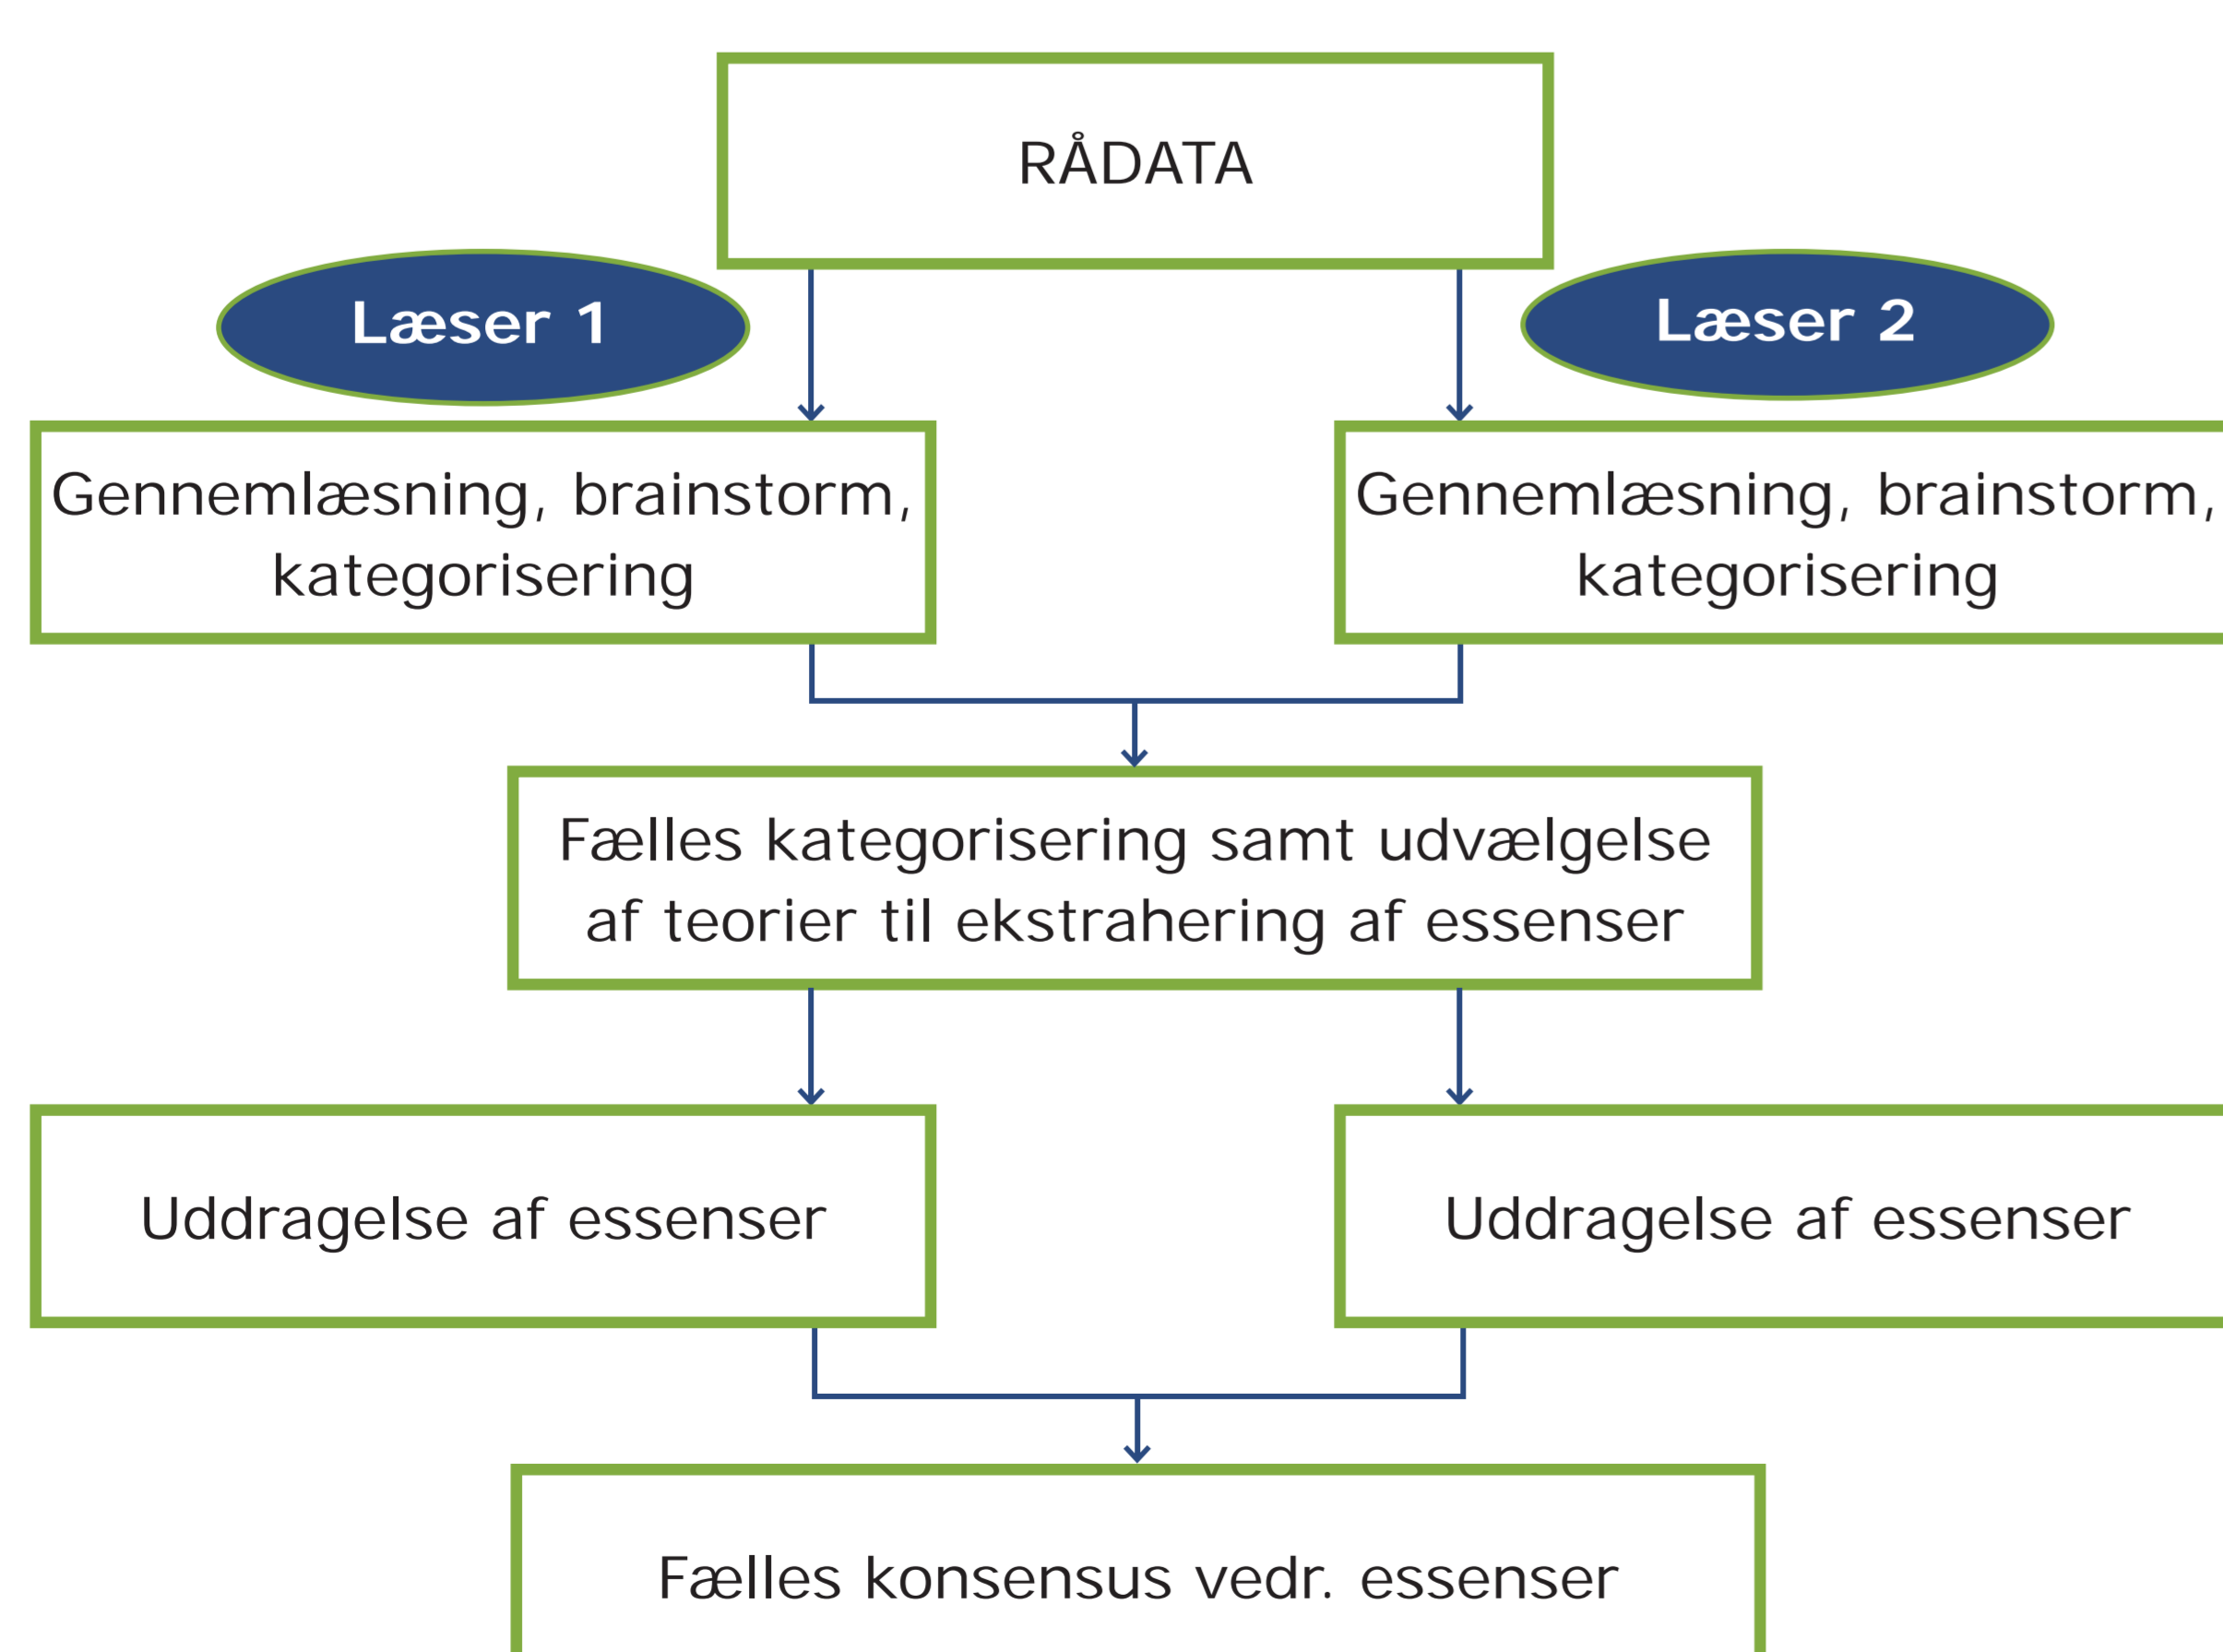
RÅDATA

Læser 1

Læser 2

Gennemlæsning, brainstorm, kategorisering

Gennemlæsning, brainstorm, kategorisering

Fælles kategorisering samt udvælgelse af teorier til ekstrahering af essenser

Uddragelse af essenser

Uddragelse af essenser

Fælles konsensus vedr. essenser